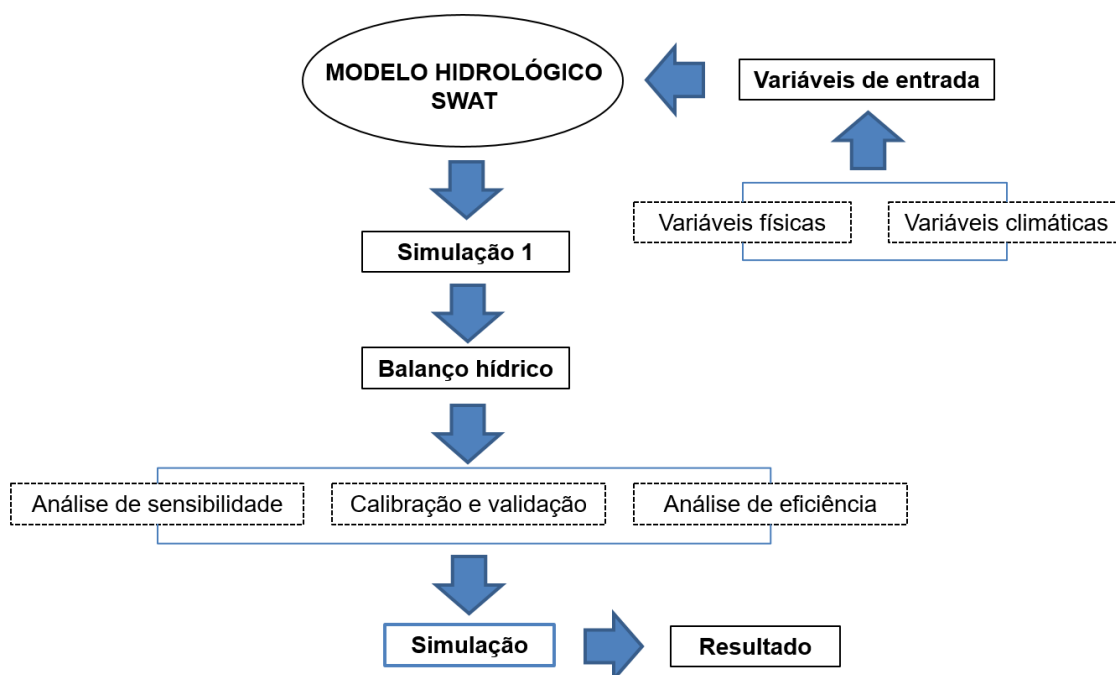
MODELO HIDROLÓGICO SWAT

Variáveis de entrada

Variáveis físicas

Variáveis climáticas

Simulação 1

Balanço hídrico

Análise de sensibilidade

Calibração e validação

Análise de eficiência

Simulação

Resultado